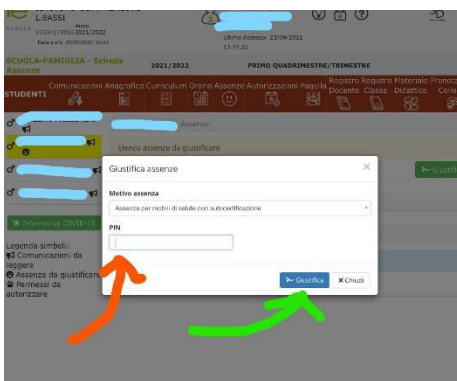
L.BASSI
Anno
2021/2022
Data ora: 25/09/2021 14:11

Ultimo Accesso: 23/09/2021
13:37:23

SCUOLA-FAMIGLIA - Scheda Assenze
2021/2022
PRIMO QUADRIMESTRE/TRIMESTRE

STUDENTI
Comunicazioni Anagrafico Curriculum Orario Assenze Autorizzazioni Pagella Registro Docente Registro Classe Materiale Didattico Prenota Collo

Assenze
Elenco assenze da giustificare

Giustifica

Informativa COVID-19

Legenda simboli:
Comunicazioni da leggere
Assenza da giustificare
Permessi da autorizzare

Giustifica assenze
×
Motivo assenza
Assenza per motivi di salute con autocertificazione
PIN

Giustifica
Chiudi